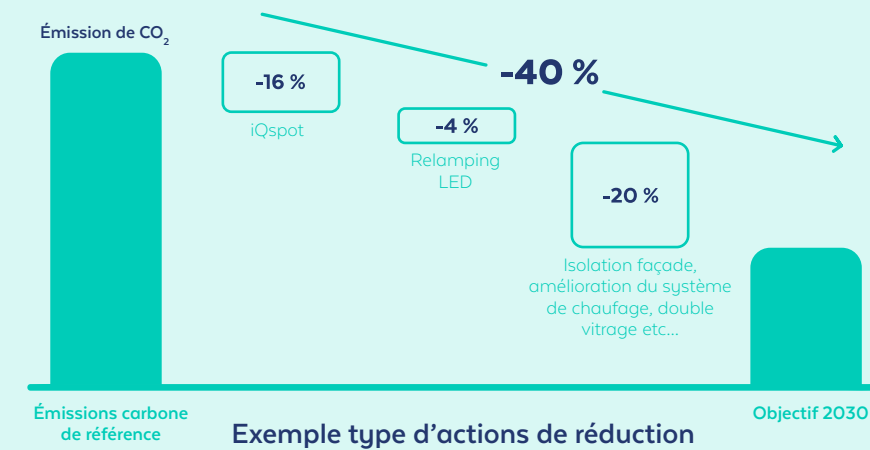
Émission de $CO_2$

-40 %

-16 %

iQspot

-4 %

Relamping LED

-20 %

Isolation façade, amélioration du système de chaufage, double vitrage etc...

Émissions carbone de référence

Exemple type d’actions de réduction

Objectif 2030